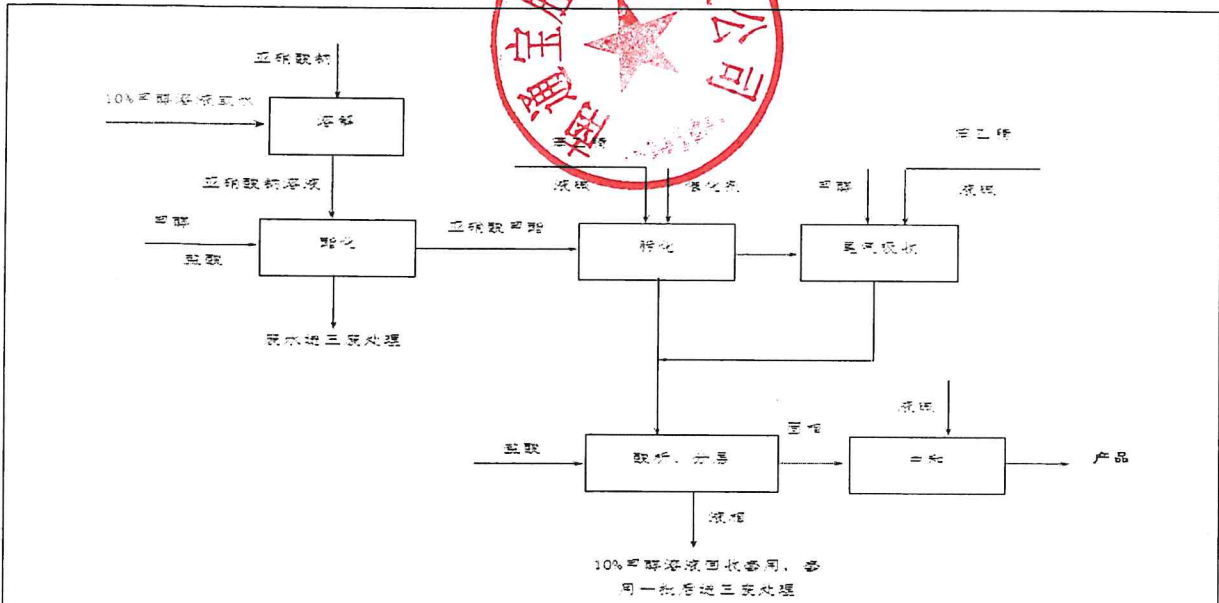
亚硝酸钠

10%甲醇溶液回收

溶解

亚硝酸钠溶液

甲醇

盐酸

酯化

废水进三废处理

亚硝酸甲酯

丙二腈

液碱

催化剂

肟化

甲醇

丙二腈

液碱

吴河钱特

盐酸

酸析、分层

废相

10%甲醇溶液回收套用，套用一批后进三废处理

重相

液碱

二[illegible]

产品

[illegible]宝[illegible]公司